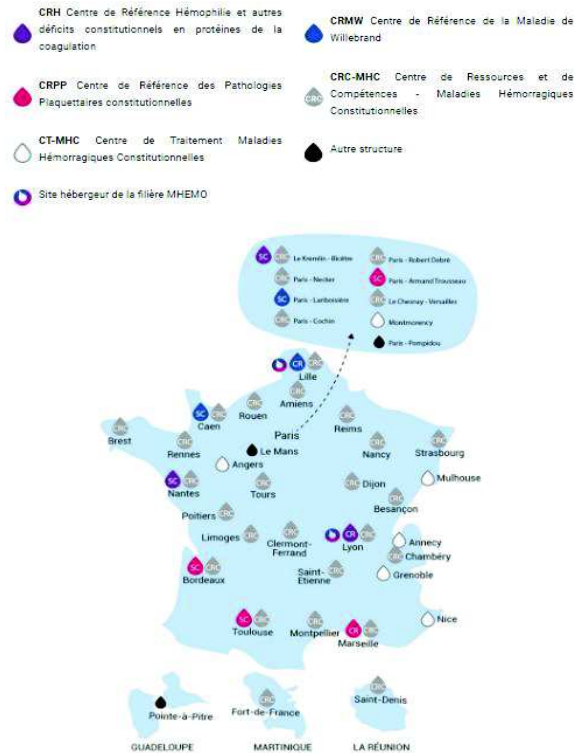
CRH Centre de Référence Hémophilie et autres déficits constitutionnels en protéines de la coagulation

CRMW Centre de Référence de la Maladie de Willebrand

CRPP Centre de Référence des Pathologies Plaquettaires constitutionnelles

CRC-MHC Centre de Ressources et de Compétences - Maladies Hémorragiques Constitutionnelles

CT-MHC Centre de Traitement Maladies Hémorragiques Constitutionnelles

Autre structure

Site hébergeur de la filière MHEMO

SC CRC Le Kremlin - Bicêtre
CRC Paris - Necker
SC CRC Paris - Lariboisière
CRC Paris - Cochin
CRC Paris - Robert Debré
SC CRC Paris - Armand Trousseau
CRC Le Chesnay - Versailles
Montmorency
Paris - Pompidou

CR CRC Lille
CRC Amiens
CRC Rouen
SC CRC Caen
CRC Brest
CRC Reims
Paris
CRC Rennes
Le Mans
Angers
CRC Nancy
CRC Strasbourg
Mulhouse
SC CRC Nantes
CRC Tours
CRC Dijon
CRC Besançon
CRC Poitiers
CRC Limoges
CRC Clermont-Ferrand
CR CRC Lyon
Annecy
CRC Chambéry
Grenoble
SC CRC Bordeaux
CRC Saint-Etienne
SC CRC Toulouse
CRC Montpellier
CR CRC Marseille
Nice

Pointe-à-Pitre
GUADELOUPE
CRC Fort-de-France
MARTINIQUE
CRC Saint-Denis
LA RÉUNION